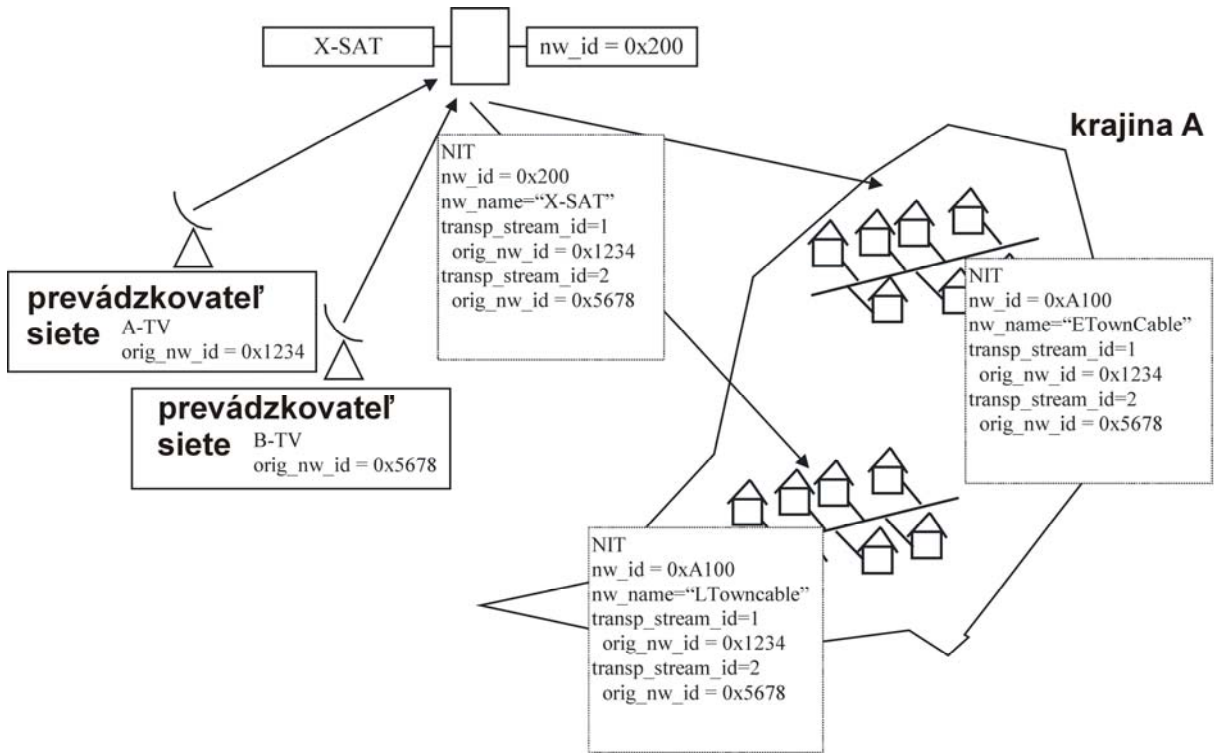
X-SAT

nw_id = 0x200

krajina A

NIT
nw_id = 0x200
nw_name="X-SAT"
transp_stream_id=1
orig_nw_id = 0x1234
transp_stream_id=2
orig_nw_id = 0x5678

prevádzkovateľ siete A-TV
orig_nw_id = 0x1234

prevádzkovateľ siete B-TV
orig_nw_id = 0x5678

NIT
nw_id = 0xA100
nw_name="ETownCable"
transp_stream_id=1
orig_nw_id = 0x1234
transp_stream_id=2
orig_nw_id = 0x5678

NIT
nw_id = 0xA100
nw_name="LTowncable"
transp_stream_id=1
orig_nw_id = 0x1234
transp_stream_id=2
orig_nw_id = 0x5678